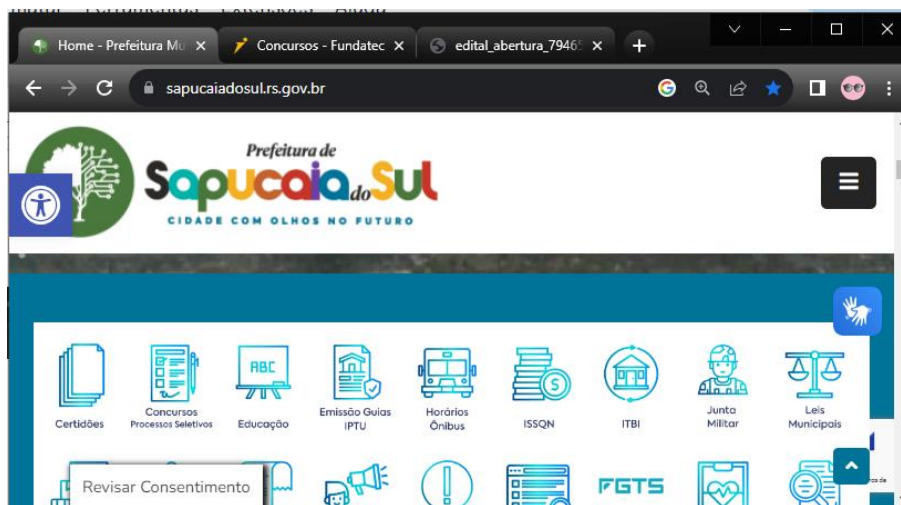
Home - Prefeitura Mu ×
Concursos - Fundatec ×
edital_abertura_7946 ×
+

sapucaiadosul.rs.gov.br

Prefeitura de
Sapucaia do Sul
CIDADE COM OLHOS NO FUTURO

ABC

Certidões
Concursos
Processos Seletivos
Educação
Emissão Guias IPTU
Horários Ônibus
ISSQN
ITBI
Junta Militar
Leis Municipais

Revisar Consentimento

FGTS